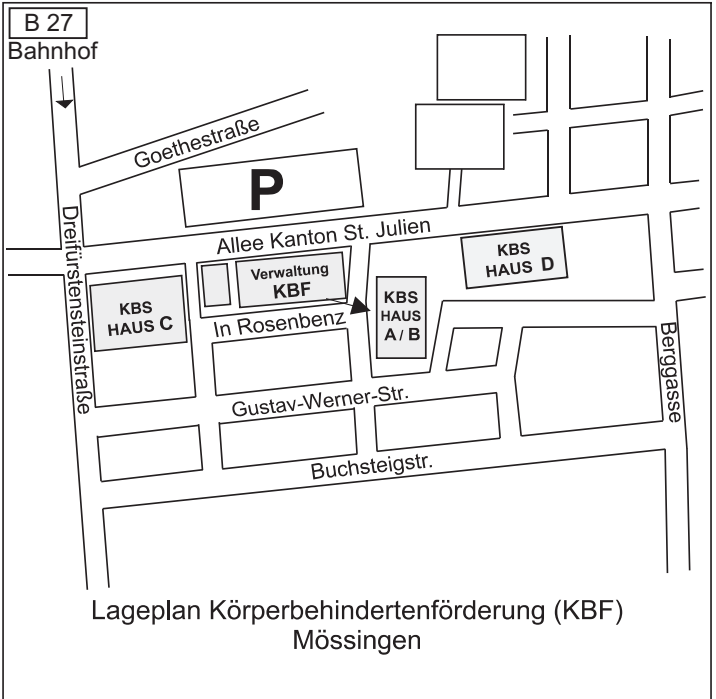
B 27
Bahnhof

Goethestraße

P

Allee Kanton St. Julien

Dreifürstensteinstraße

KBS HAUS C

Verwaltung KBF

KBS HAUS A / B

KBS HAUS D

In Rosenbenz

Berggasse

Gustav-Werner-Str.

Buchsteigstr.

Lageplan Körperbehindertenförderung (KBF)
Mössingen